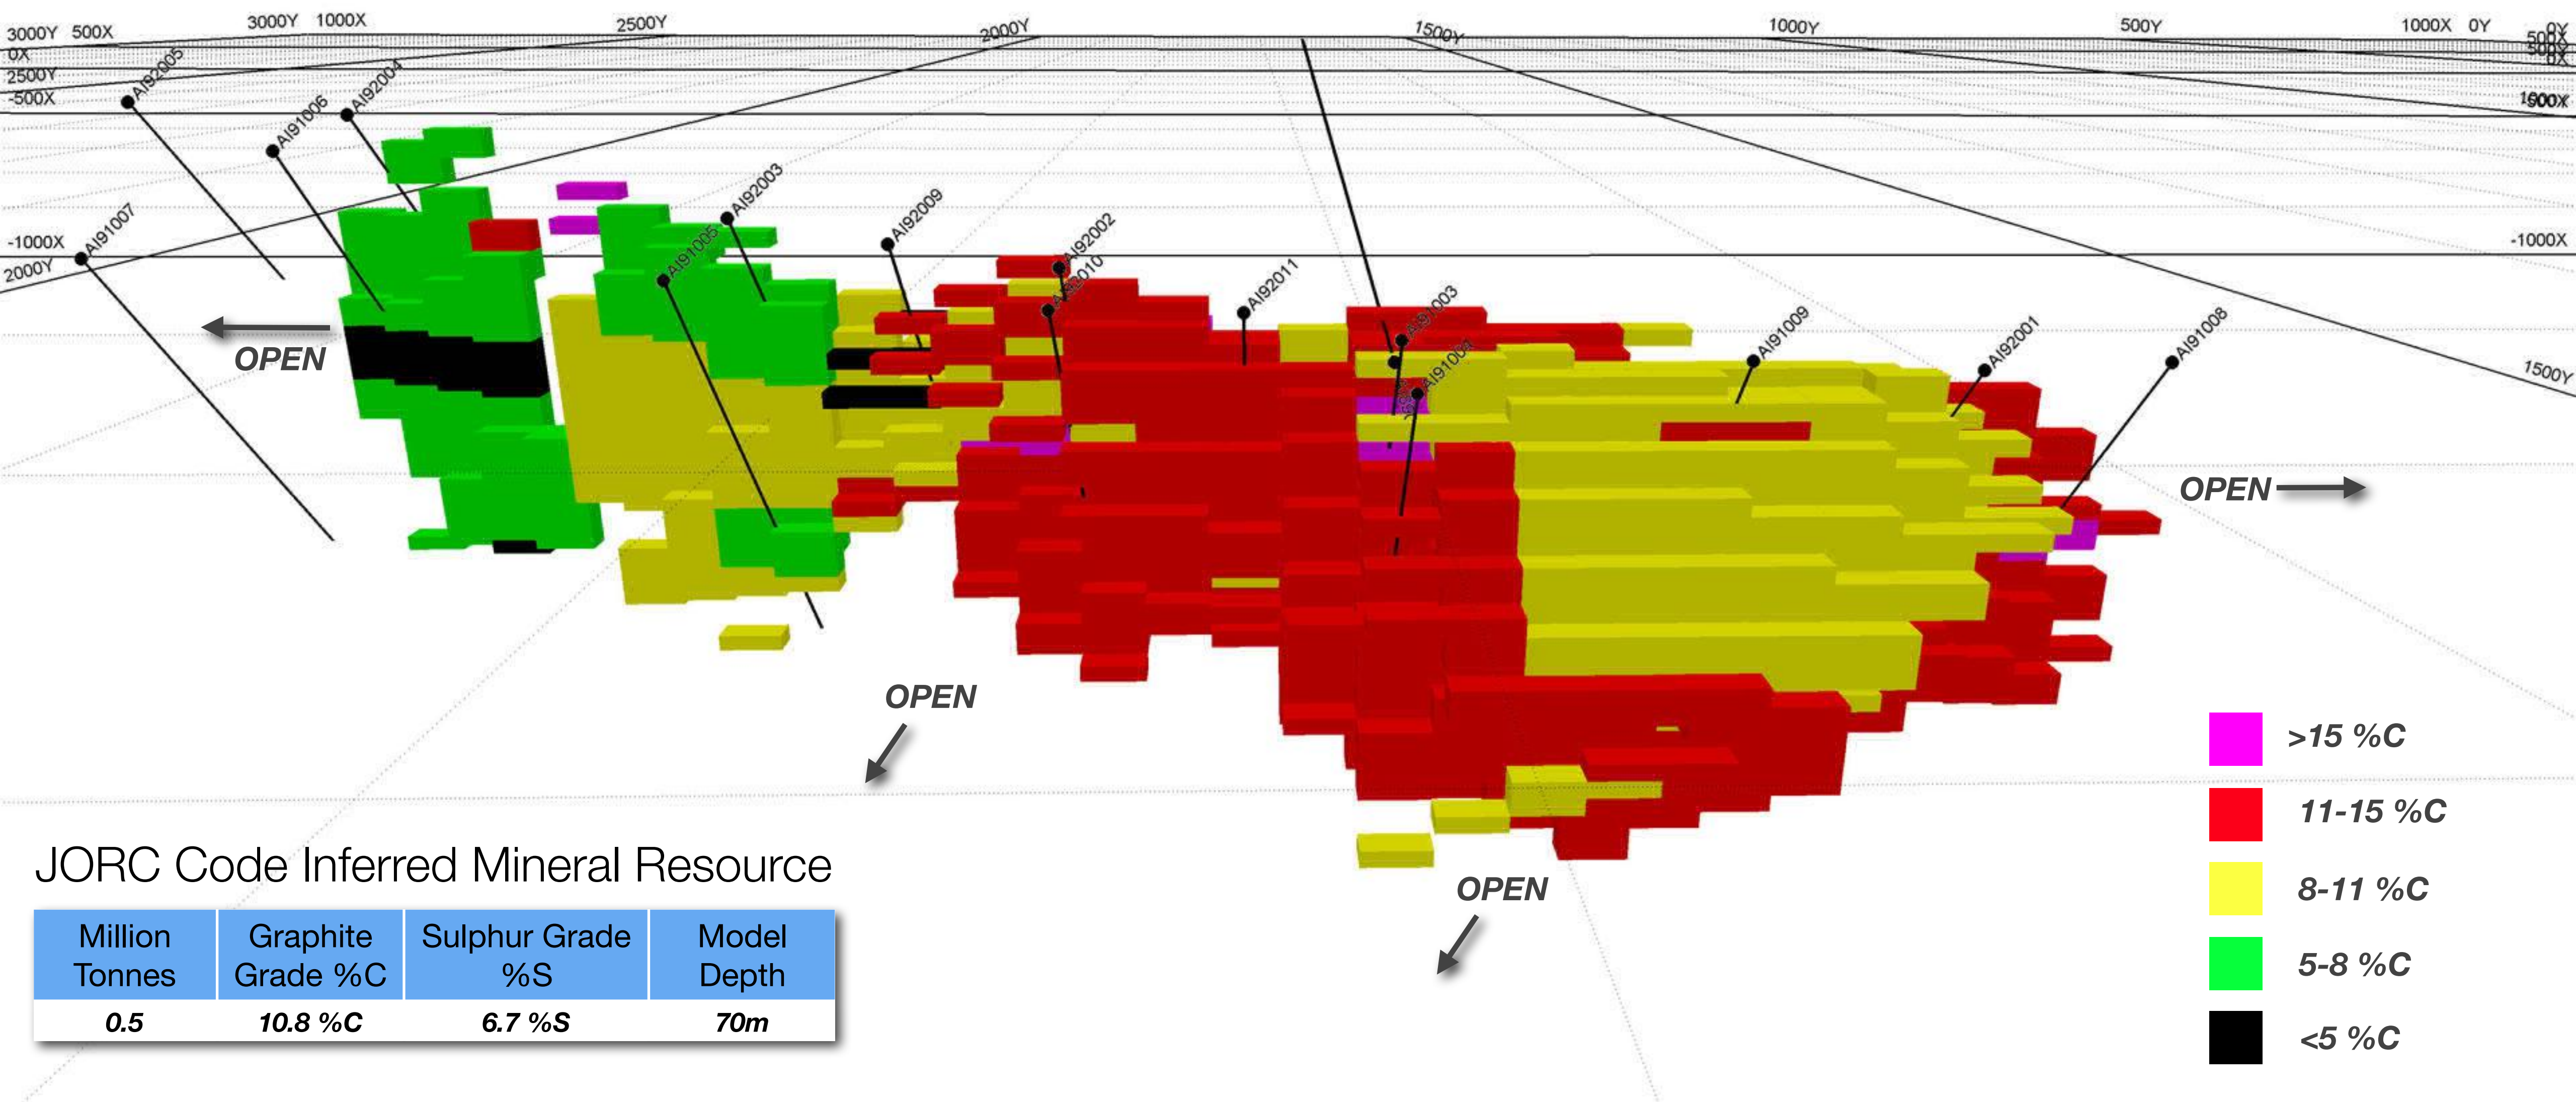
3000Y 500X
0X
2500Y
-500X
3000Y 1000X
2500Y
2000Y
1500Y
1000Y
500Y
1000X 0Y
500X
500X
0X
1500X

AI92005
AI91006
AI92004
AI92003
AI92009
AI92002
AI92010
AI91005
AI92011
AI91003
AI91004
AI91009
AI92001
AI91008
AI91007

-1000X
2000Y
-1000X
1500Y

OPEN
OPEN
OPEN
OPEN

>15 %C
11-15 %C
8-11 %C
5-8 %C
<5 %C

JORC Code Inferred Mineral Resource

| Million Tonnes | Graphite Grade %C | Sulphur Grade %S | Model Depth |
|---|---|---|---|
| 0.5 | 10.8 %C | 6.7 %S | 70m |